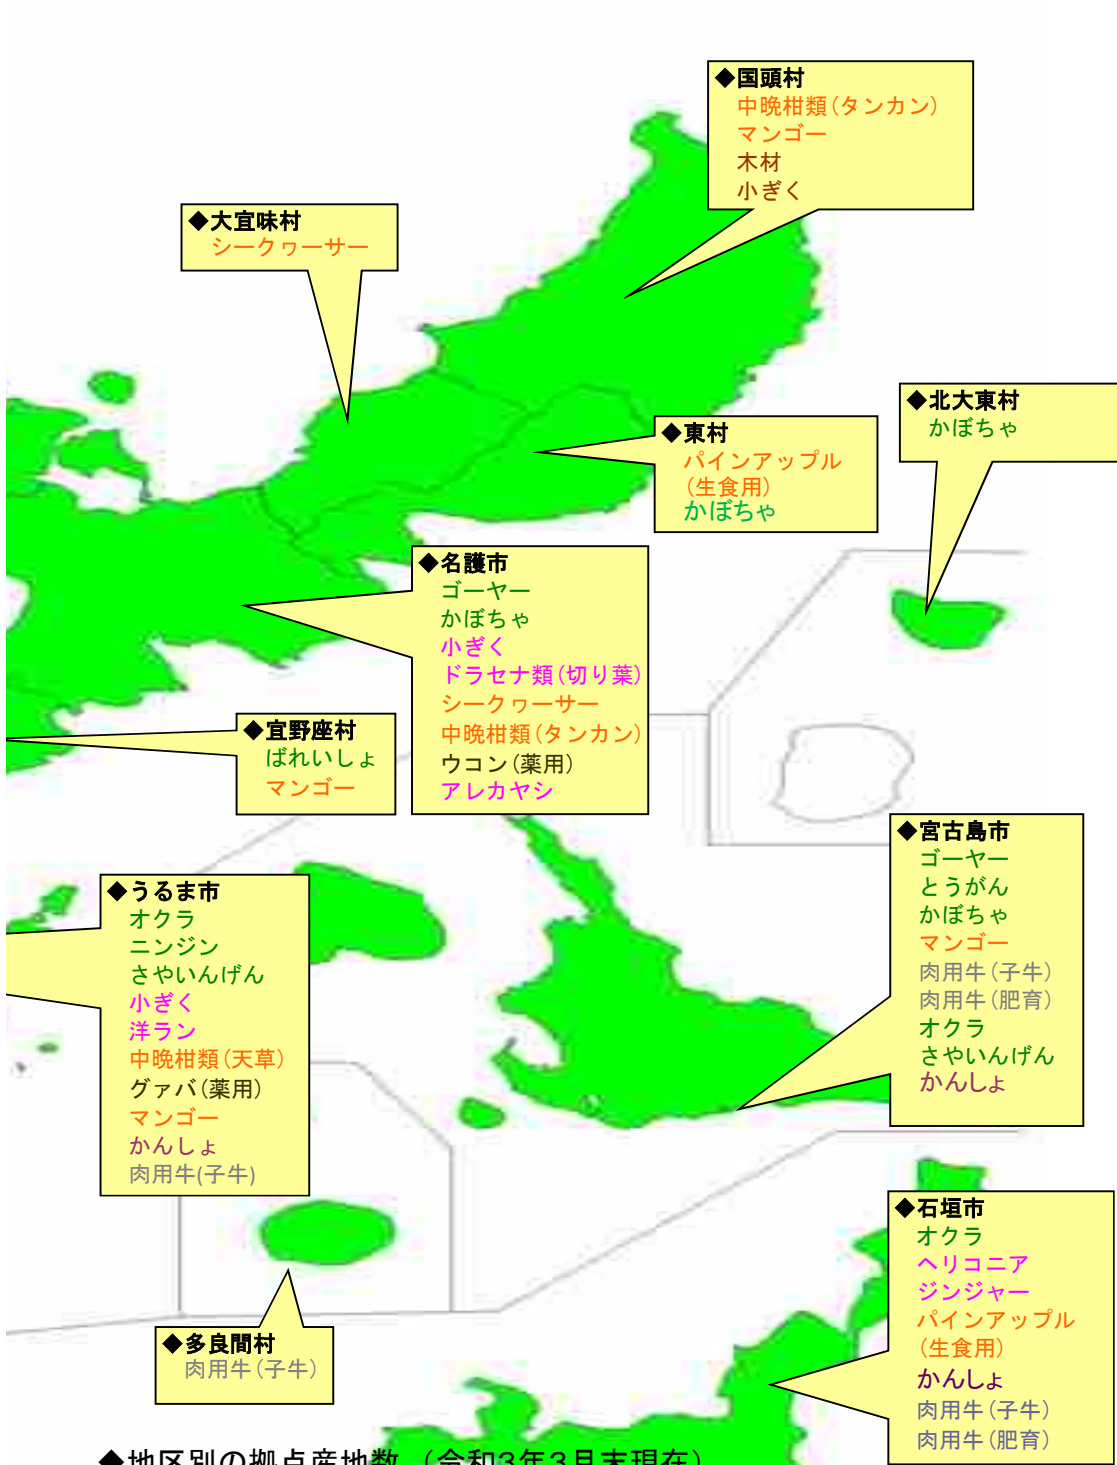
◆国頭村
中晩柑類(タンカン)
マンゴー
木材
小ぎく

◆大宜味村
シークヮーサー

◆北大東村
かぼちゃ

◆東村
パインアップル
(生食用)
かぼちゃ

◆名護市
ゴーヤー
かぼちゃ
小ぎく
ドラセナ類(切り葉)
シークヮーサー
中晩柑類(タンカン)
ウコン(薬用)
アレカヤシ

◆宜野座村
ばれいしょ
マンゴー

◆宮古島市
ゴーヤー
とうがん
かぼちゃ
マンゴー
肉用牛(子牛)
肉用牛(肥育)
オクラ
さやいんげん
かんしょ

◆うるま市
オクラ
ニンジン
さやいんげん
小ぎく
洋ラン
中晩柑類(天草)
グァバ(薬用)
マンゴー
かんしょ
肉用牛(子牛)

◆石垣市
オクラ
ヘリコニア
ジンジャー
パインアップル
(生食用)
かんしょ
肉用牛(子牛)
肉用牛(肥育)

◆多良間村
肉用牛(子牛)

◆地区別の拠点産地数 (令和3年3月末現在)